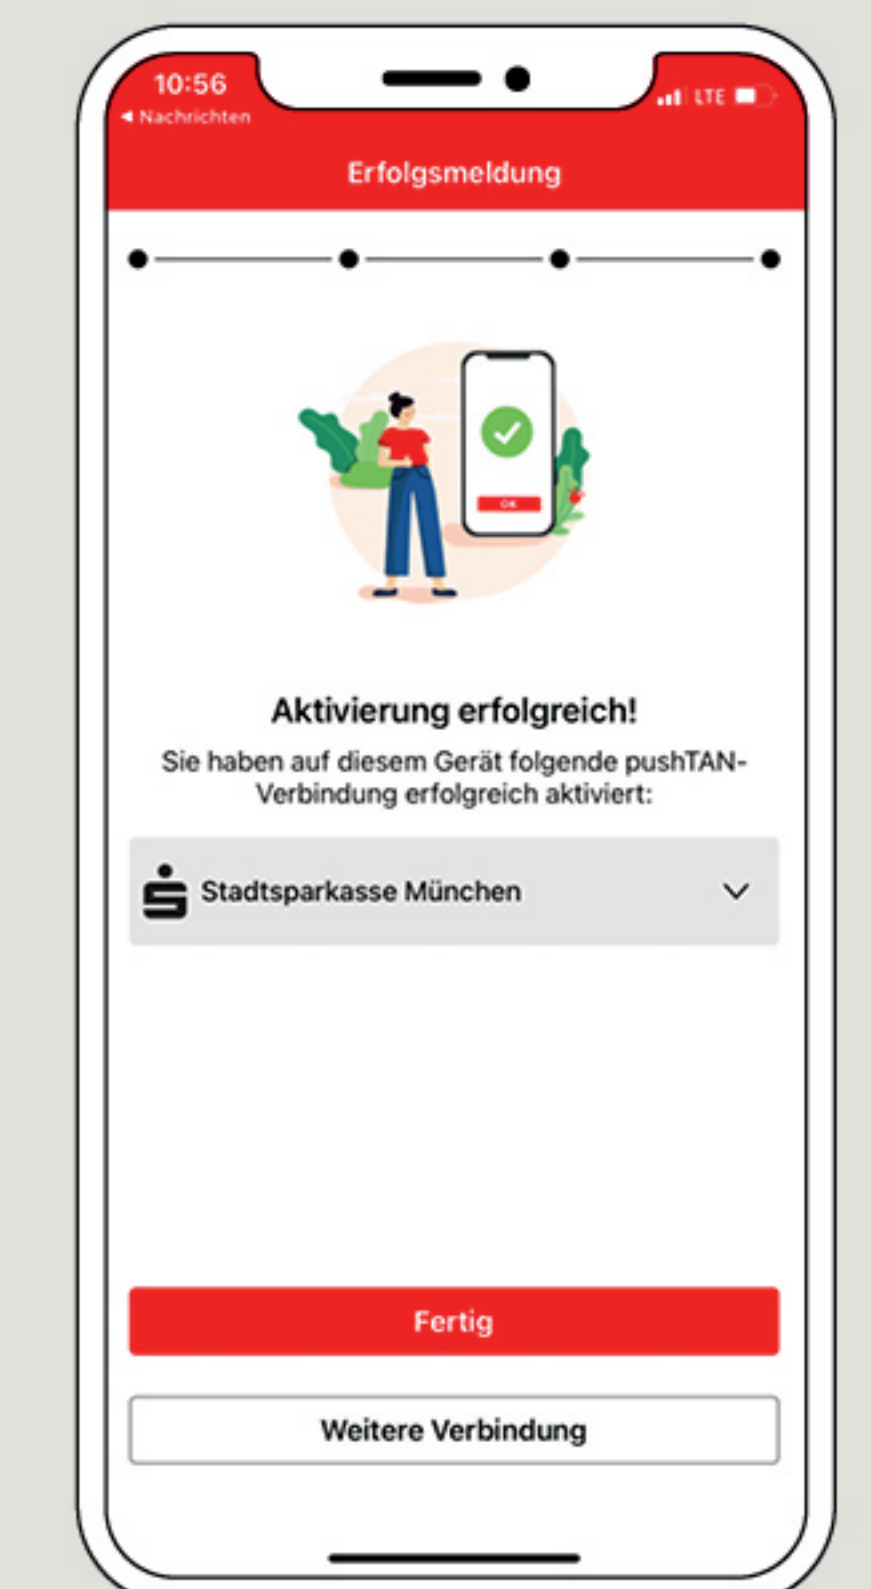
10:56
◂ Nachrichten
LTE

Erfolgsmeldung

OK

Aktivierung erfolgreich!

Sie haben auf diesem Gerät folgende pushTAN-Verbindung erfolgreich aktiviert:

Stadtsparkasse München

Fertig

Weitere Verbindung